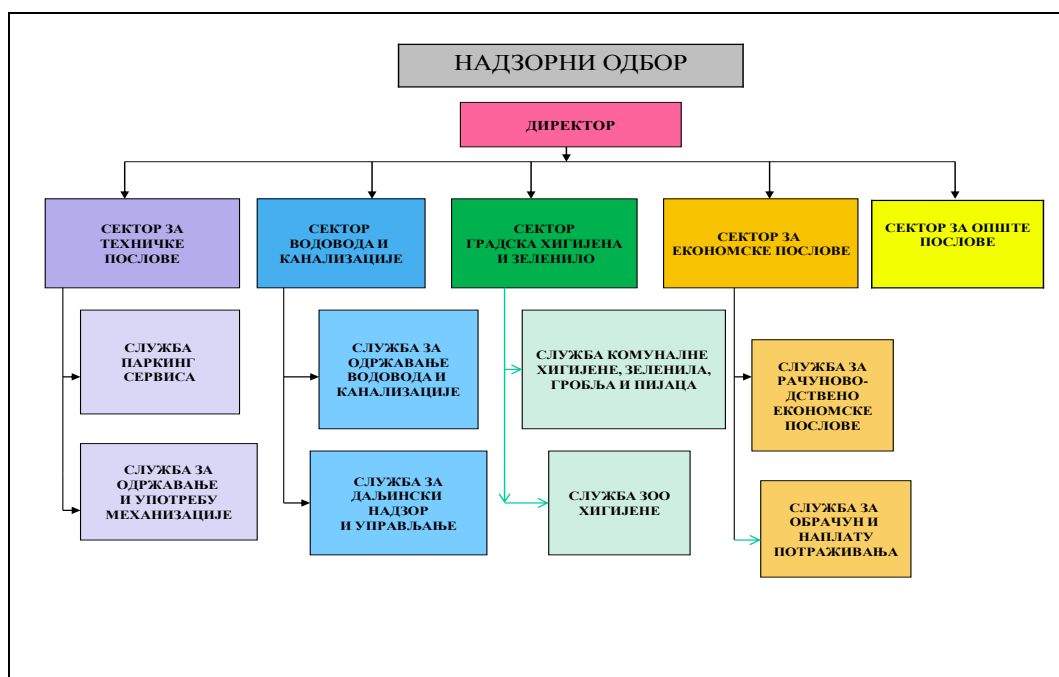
НАДЗОРНИ ОДБОР

ДИРЕКТОР

СЕКТОР ЗА ТЕХНИЧКЕ ПОСЛОВЕ

СЛУЖБА ПАРКИНГ СЕРВИСА

СЛУЖБА ЗА ОДРЖАВАЊЕ И УПОТРЕБУ МЕХАНИЗАЦИЈЕ

СЕКТОР ВОДОВОДА И КАНАЛИЗАЦИЈЕ

СЛУЖБА ЗА ОДРЖАВАЊЕ ВОДОВОДА И КАНАЛИЗАЦИЈЕ

СЛУЖБА ЗА ДАЉИНСКИ НАДЗОР И УПРАВЉАЊЕ

СЕКТОР ГРАДСКА ХИГИЈЕНА И ЗЕЛЕНИЛО

СЛУЖБА КОМУНАЛНЕ ХИГИЈЕНЕ, ЗЕЛЕНИЛА, ГРОБЉА И ПИЈАЦА

СЛУЖБА ЗОО ХИГИЈЕНЕ

СЕКТОР ЗА ЕКОНОМСКЕ ПОСЛОВЕ

СЛУЖБА ЗА РАЧУНОВОДСТВЕНО ЕКОНОМСКЕ ПОСЛОВЕ

СЛУЖБА ЗА ОБРАЧУН И НАПЛАТУ ПОТРАЖИВАЊА

СЕКТОР ЗА ОПШТЕ ПОСЛОВЕ